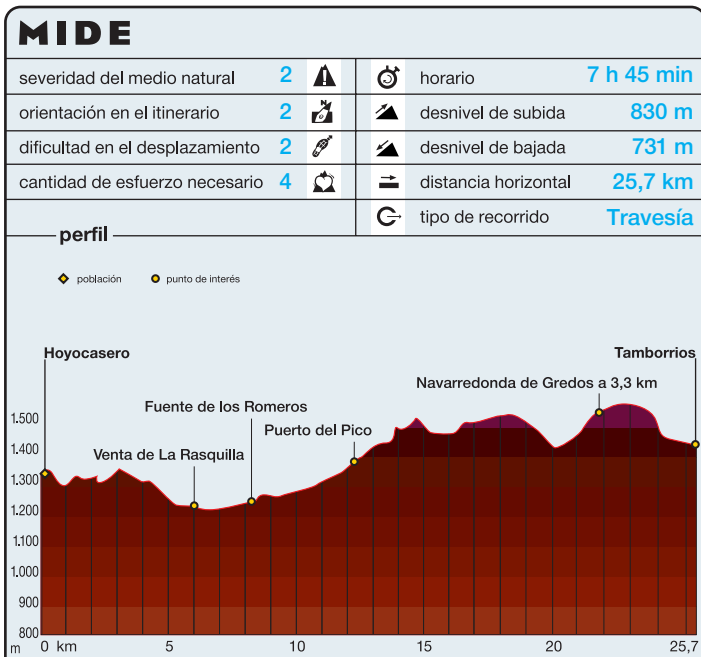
MIDE

| | | | | | |
|---|---|---|---|---|---|
| severidad del medio natural | 2 | | horario | 7 h 45 min |
| orientación en el itinerario | 2 | | desnivel de subida | 830 m |
| dificultad en el desplazamiento | 2 | | desnivel de bajada | 731 m |
| cantidad de esfuerzo necesario | 4 | | distancia horizontal | 25,7 km |
| | | | tipo de recorrido | Travesía |

perfil

población punto de interés

Hoyocasero
Tamborrios
Navarredonda de Gredos a 3,3 km
Fuente de los Romeros
Puerto del Pico
Venta de La Rasquilla

1.500
1.400
1.300
1.200
1.100
1.000
900
800
m

0 km 5 10 15 20 25,7